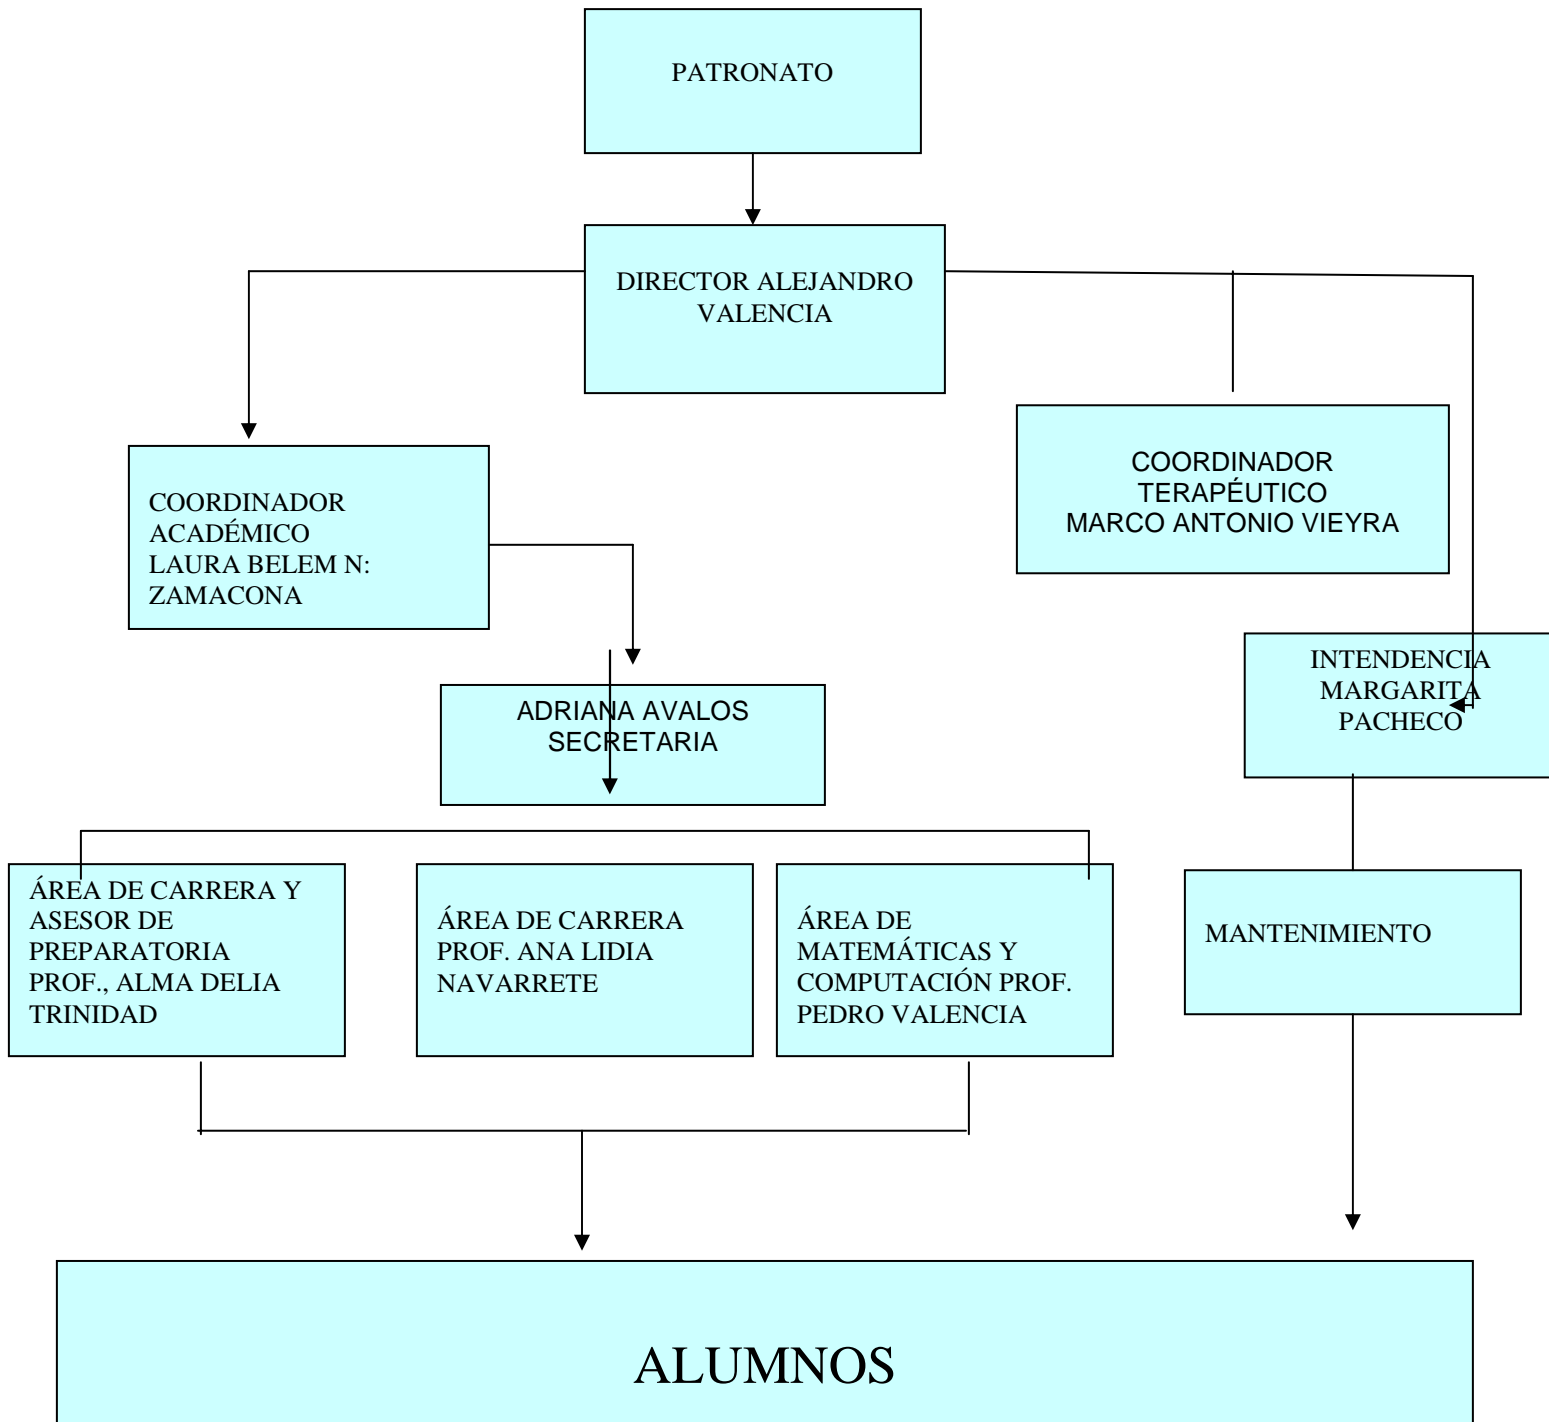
PATRONATO

DIRECTOR ALEJANDRO VALENCIA

COORDINADOR ACADÉMICO LAURA BELEM N: ZAMACONA

COORDINADOR TERAPÉUTICO MARCO ANTONIO VIEYRA

ADRIANA AVALOS SECRETARIA

INTENDENCIA MARGARITA PACHECO

ÁREA DE CARRERA Y ASESOR DE PREPARATORIA PROF., ALMA DELIA TRINIDAD

ÁREA DE CARRERA PROF. ANA LIDIA NAVARRETE

ÁREA DE MATEMÁTICAS Y COMPUTACIÓN PROF. PEDRO VALENCIA

MANTENIMIENTO

ALUMNOS